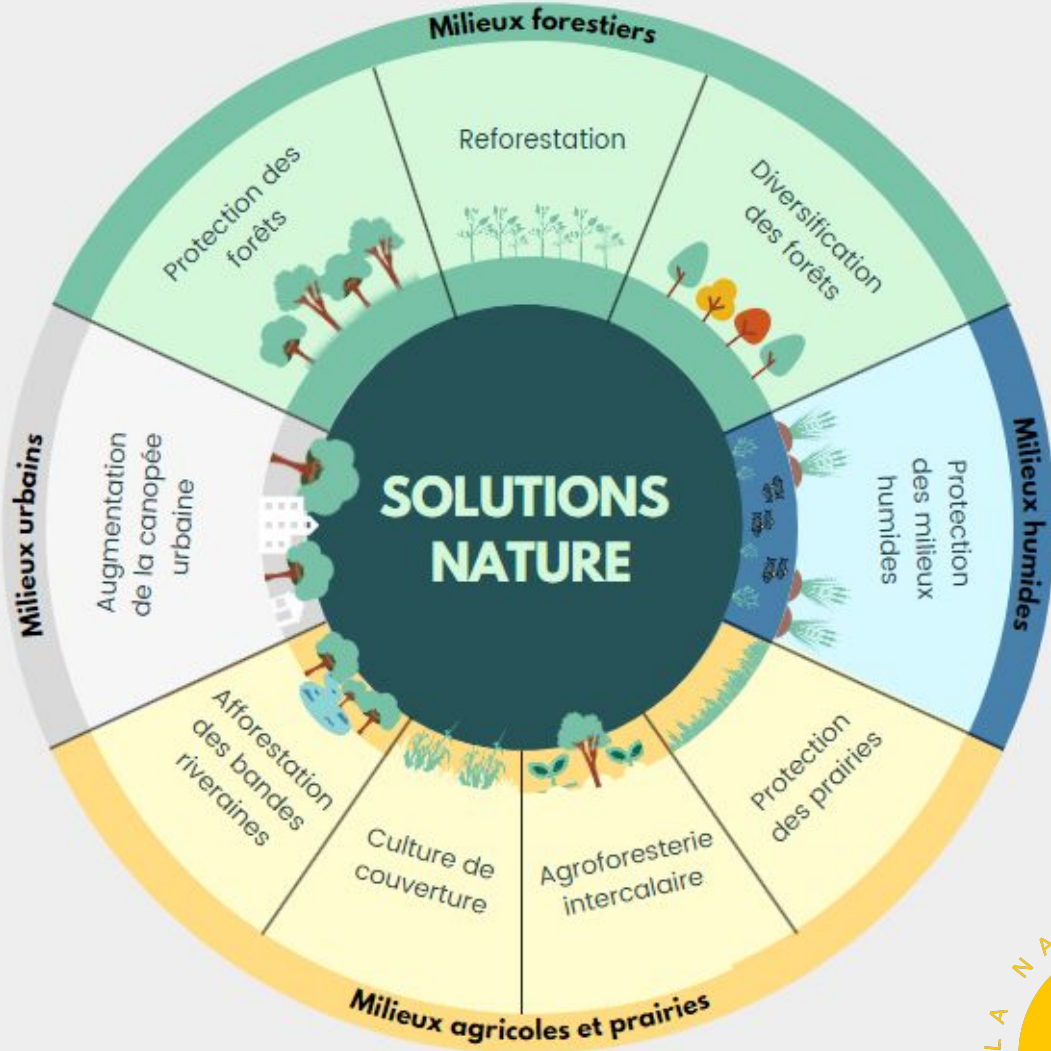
Milieux forestiers

Protection des forêts

Reforestation

Diversification des forêts

Milieux humides

Protection des milieux humides

Protection des prairies

Agroforesterie intercalaire

Culture de couverture

Afforestation des bandes riveraines

Milieux agricoles et prairies

Milieux urbains

Augmentation de la canopée urbaine

SOLUTIONS NATURE

L A N A